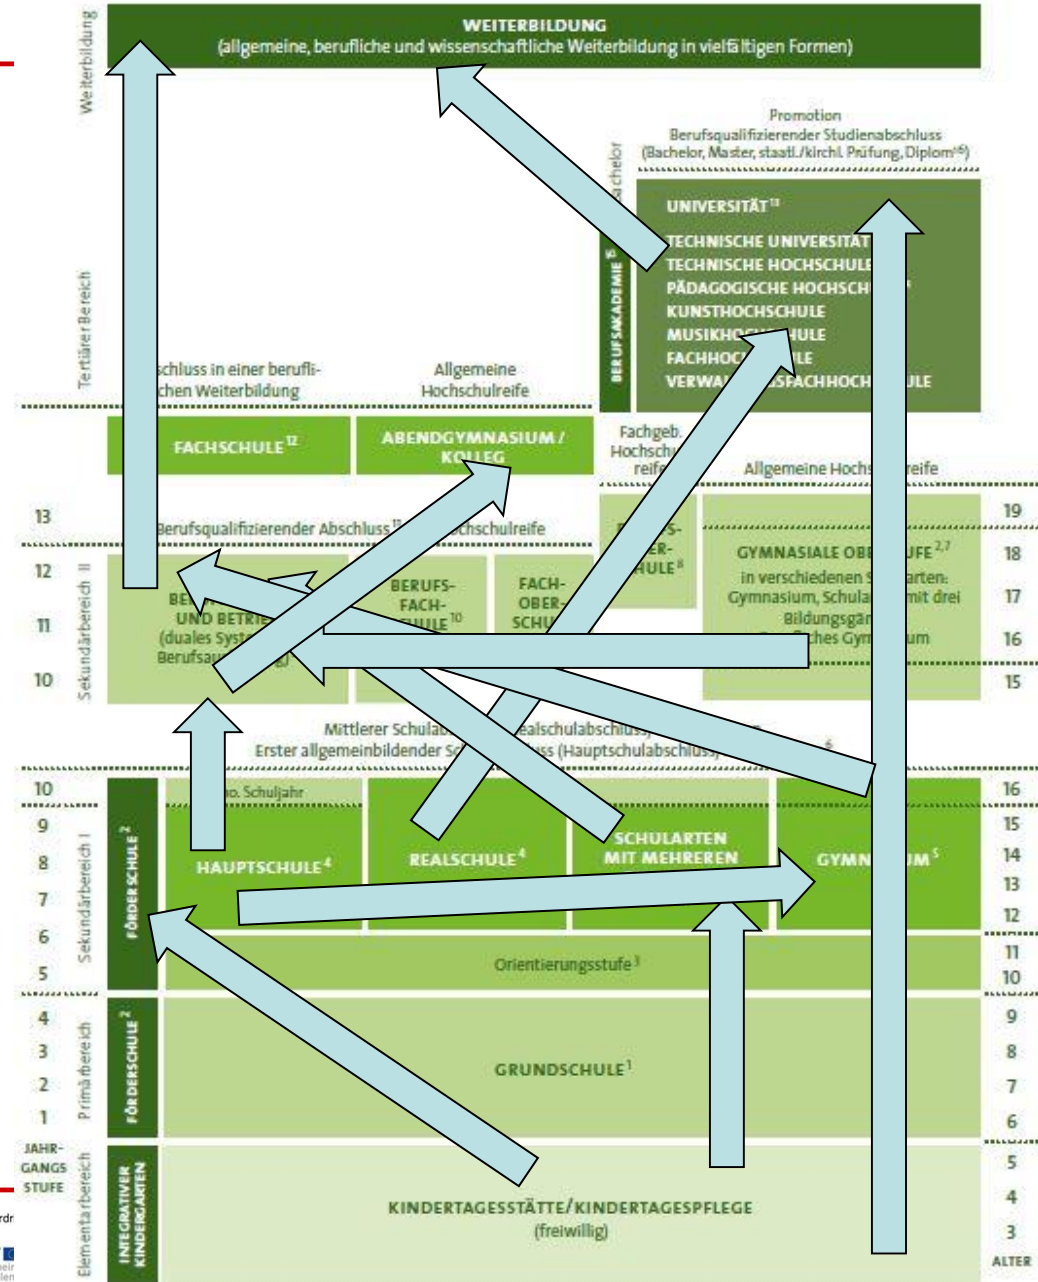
Weiterbildung

WEITERBILDUNG
(allgemeine, berufliche und wissenschaftliche Weiterbildung in vielfältigen Formen)

Tertiärer Bereich

Promotion
Berufsqualifizierender Studienabschluss
(Bachelor, Master, staatl./kirchl. Prüfung, Diplom$^{16}$)

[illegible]achelor

BERUFSAKADEMIE $^{6}$

UNIVERSITÄT $^{13}$
TECHNISCHE UNIVERSITÄT
TECHNISCHE HOCHSCHULE
PÄDAGOGISCHE HOCHSCH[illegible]
KUNSTHOCHSCHULE
MUSIKHOC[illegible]ULE
FACHHOC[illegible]LE
VERWA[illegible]SFACHHOCH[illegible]ULE

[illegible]schluss in einer berufli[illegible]chen Weiterbildung

Allgemeine Hochschulreife

FACHSCHULE $^{12}$

ABENDGYMNASIUM / KOLLEG

Fachgeb. Hochsch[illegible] reife

Allgemeine Hochs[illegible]reife

13
Berufsqualifizierender Abschluss $^{11}$ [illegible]chschulreife

19

Sekundarbereich II

12
11
10

BE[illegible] UND BETRIE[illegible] (duales Syste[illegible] Berufsau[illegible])

BERUFS-FACH-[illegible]ULE $^{10}$

FACH-OBER-SCHU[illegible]

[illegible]S-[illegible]ER-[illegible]HULE $^{8}$

GYMNASIALE OBE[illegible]UFE $^{2,7}$
in verschiedenen S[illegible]arten: Gymnasium, Schula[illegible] mit drei Bildungsgän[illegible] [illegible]ches Gym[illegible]um

18
17
16
15

Mittlerer Schula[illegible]ealschulabschluss)
Erster allgemeinbildender S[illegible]uss (Hauptschulabschluss)

Sekundarbereich I

10
9
8
7
6
5

FÖRDERSCHULE $^{2}$

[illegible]o. Schuljahr

HAUPTSCHULE $^{4}$

REALSCHULE $^{4}$

SCHULARTEN MIT MEHREREN

GYMN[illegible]UM $^{5}$

Orientierungsstufe $^{3}$

16
15
14
13
12
11
10

Primarbereich

4
3
2
1

FÖRDERSCHULE $^{2}$

GRUNDSCHULE $^{1}$

9
8
7
6

JAHR-GANGS STUFE

Elementarbereich

INTEGRATIVER KINDERGARTEN

KINDERTAGESSTÄTTE/KINDERTAGESPFLEGE
(freiwillig)

5
4
3
ALTER